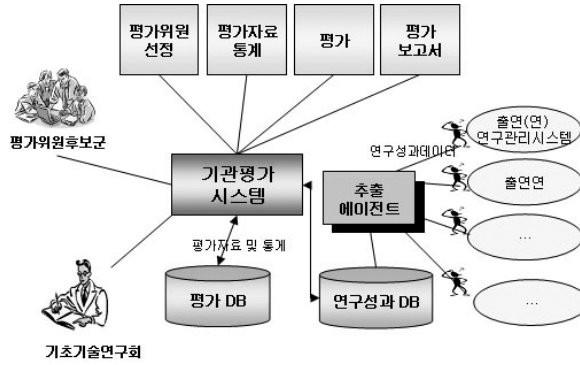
평가위원 선정

평가자료 통계

평가

평가 보고서

평가위원후보군

기관평가 시스템

연구성과데이터

추출 에이전트

출연(연) 연구관리시스템

출연연

…

…

평가자료 및 통계

평가 DB

연구성과 DB

기초기술연구회